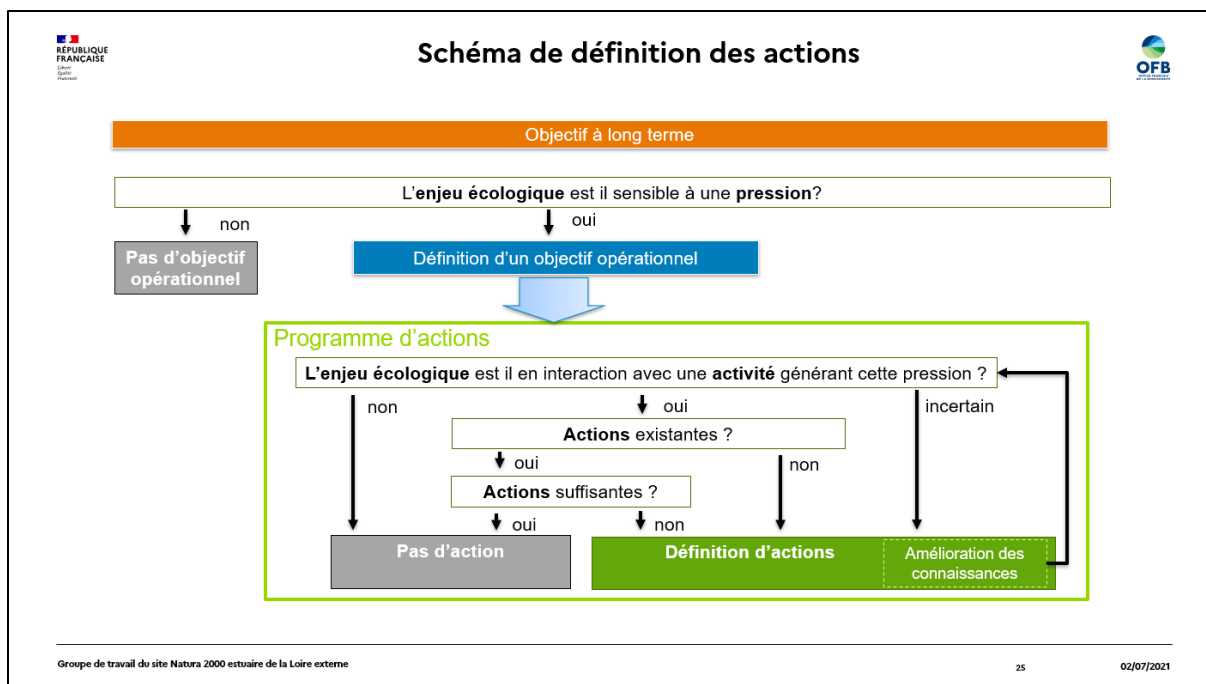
RÉPUBLIQUE FRANÇAISE
Liberté Égalité Fraternité

Schéma de définition des actions

OFB

Objectif à long terme

L'enjeu écologique est il sensible à une pression?

non

oui

Pas d'objectif opérationnel

Définition d'un objectif opérationnel

Programme d'actions

L'enjeu écologique est il en interaction avec une activité générant cette pression ?

non

oui

incertain

Actions existantes ?

oui

non

Actions suffisantes ?

oui

non

Pas d'action

Définition d'actions

Amélioration des connaissances

Groupe de travail du site Natura 2000 estuaire de la Loire externe

25

02/07/2021